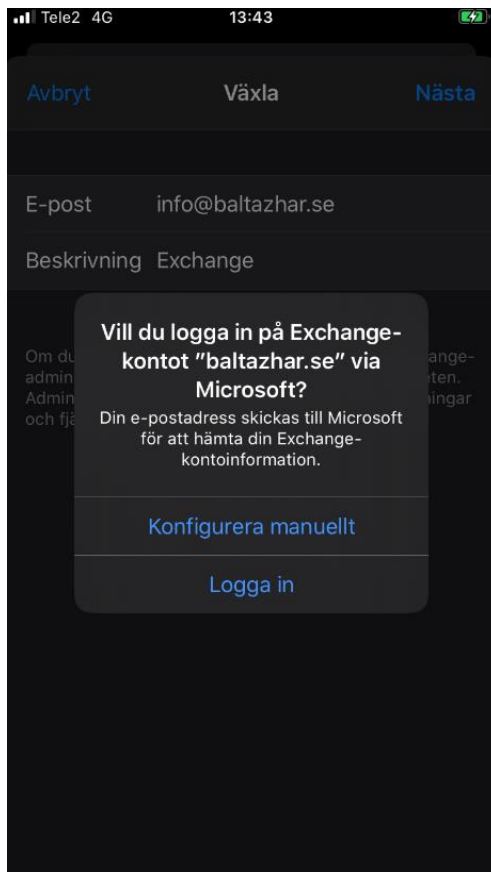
Tele2 4G 13:43

Avbryt Växla Nästa

E-post info@baltazhar.se

Beskrivning Exchange

Om du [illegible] ange-
admin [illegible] ten.
Admin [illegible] ingar
och fjä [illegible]

Vill du logga in på Exchange-kontot "baltazhar.se" via Microsoft?

Din e-postadress skickas till Microsoft för att hämta din Exchange-kontoinformation.

Konfigurera manuellt

Logga in